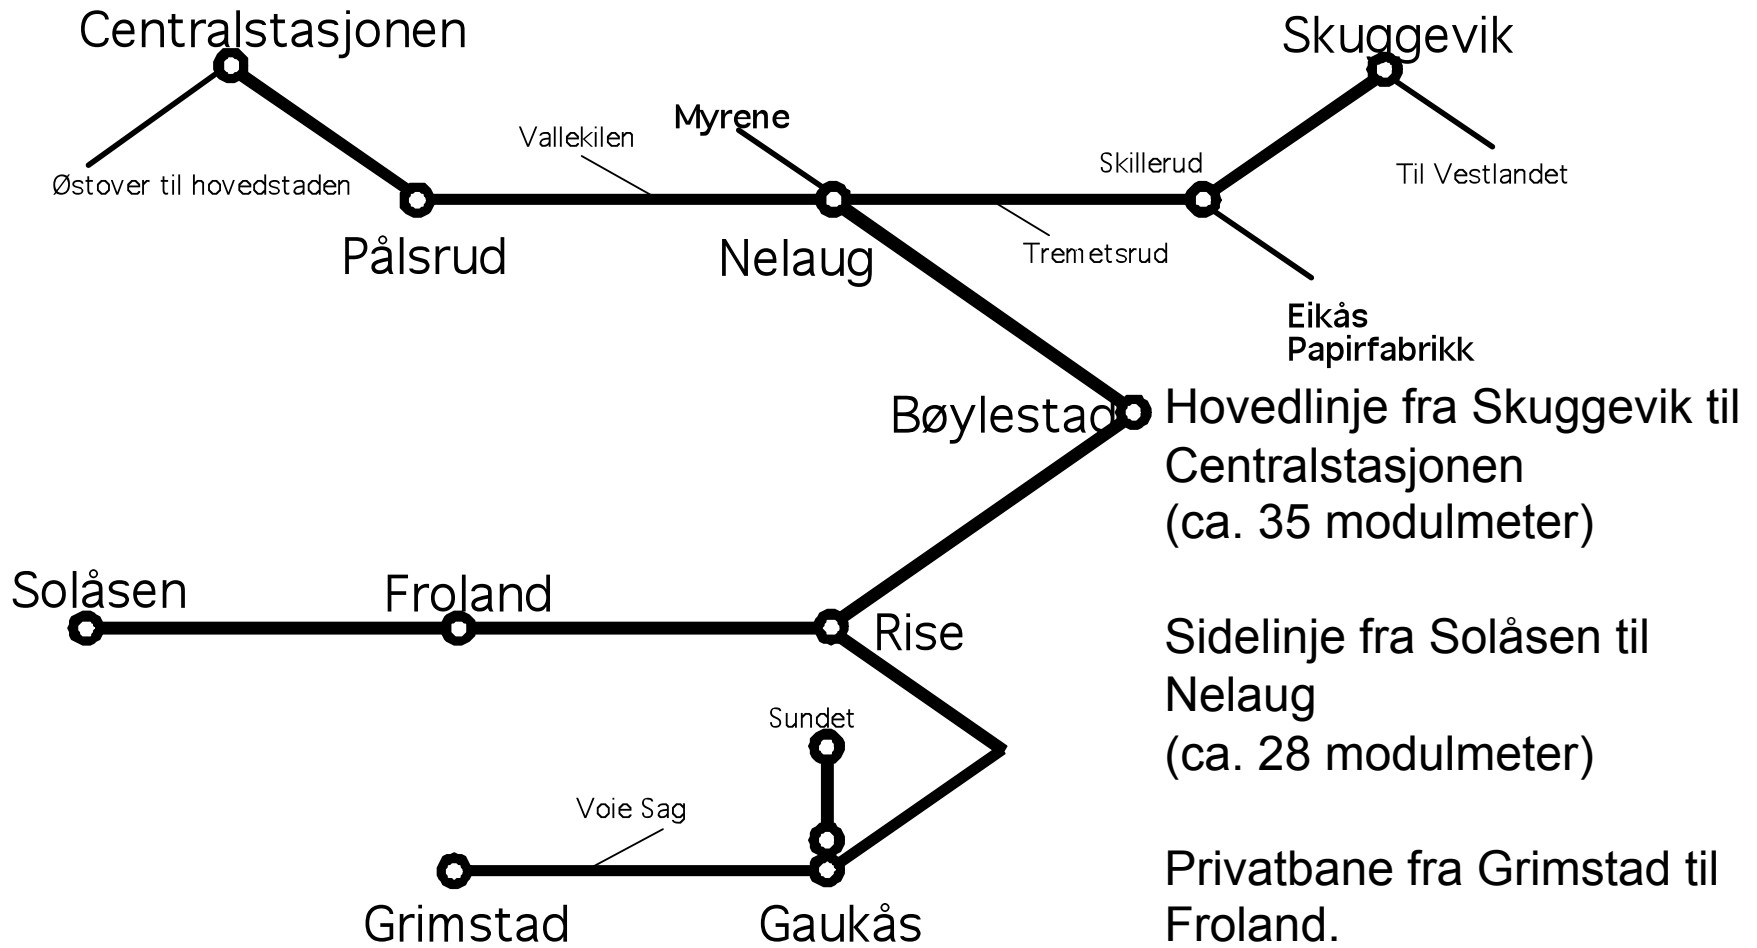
Centralstasjonen

Skuggevik

Myrene

Vallekilen

Skillerud

Til Vestlandet

Østover til hovedstaden

Pålsrud

Nelaug

Tremetsrud

Eikås Papirfabrikk

Bøylestad

Hovedlinje fra Skuggevik til Centralstasjonen (ca. 35 modulmeter)

Solåsen

Froland

Rise

Sidelinje fra Solåsen til Nelaug (ca. 28 modulmeter)

Sundet

Voie Sag

Grimstad

Gaukås

Privatbane fra Grimstad til Froland.